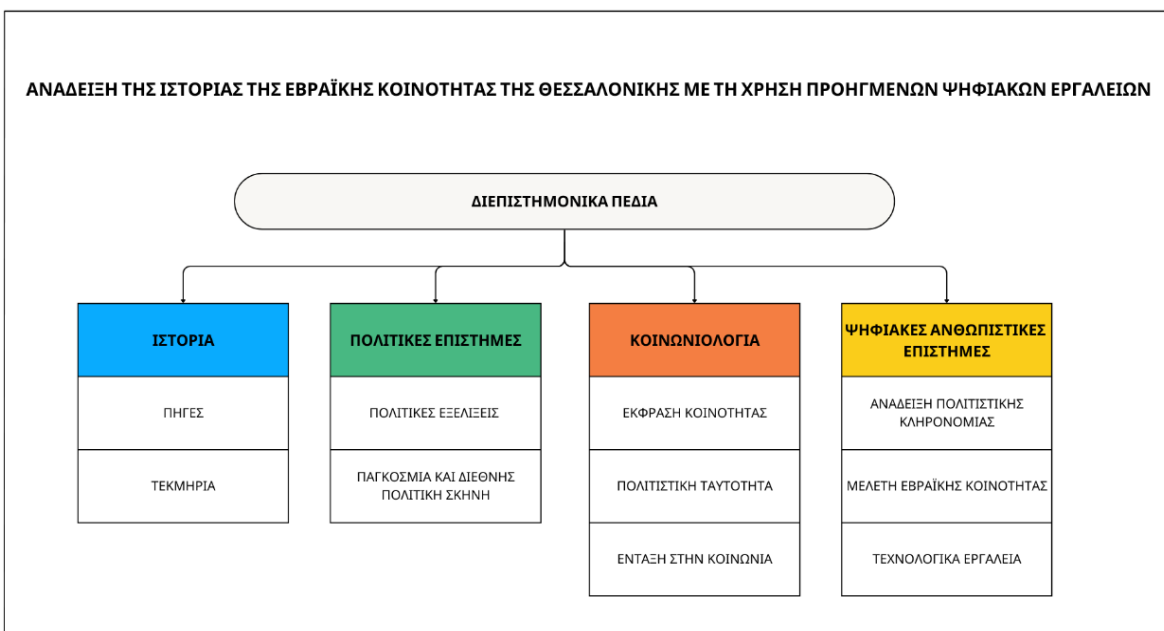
ΑΝΑΔΕΙΞΗ ΤΗΣ ΙΣΤΟΡΙΑΣ ΤΗΣ ΕΒΡΑΪΚΗΣ ΚΟΙΝΟΤΗΤΑΣ ΤΗΣ ΘΕΣΣΑΛΟΝΙΚΗΣ ΜΕ ΤΗ ΧΡΗΣΗ ΠΡΟΗΓΜΕΝΩΝ ΨΗΦΙΑΚΩΝ ΕΡΓΑΛΕΙΩΝ

ΔΙΕΠΙΣΤΗΜΟΝΙΚΑ ΠΕΔΙΑ

ΙΣΤΟΡΙΑ

ΠΗΓΕΣ

ΤΕΚΜΗΡΙΑ

ΠΟΛΙΤΙΚΕΣ ΕΠΙΣΤΗΜΕΣ

ΠΟΛΙΤΙΚΕΣ ΕΞΕΛΙΞΕΙΣ

ΠΑΓΚΟΣΜΙΑ ΚΑΙ ΔΙΕΘΝΗΣ ΠΟΛΙΤΙΚΗ ΣΚΗΝΗ

ΚΟΙΝΩΝΙΟΛΟΓΙΑ

ΕΚΦΡΑΣΗ ΚΟΙΝΟΤΗΤΑΣ

ΠΟΛΙΤΙΣΤΙΚΗ ΤΑΥΤΟΤΗΤΑ

ΕΝΤΑΞΗ ΣΤΗΝ ΚΟΙΝΩΝΙΑ

ΨΗΦΙΑΚΕΣ ΑΝΘΩΠΙΣΤΙΚΕΣ ΕΠΙΣΤΗΜΕΣ

ΑΝΑΔΕΙΞΗ ΠΟΛΙΤΙΣΤΙΚΗΣ ΚΛΗΡΟΝΟΜΙΑΣ

ΜΕΛΕΤΗ ΕΒΡΑΪΚΗΣ ΚΟΙΝΟΤΗΤΑΣ

ΤΕΧΝΟΛΟΓΙΚΑ ΕΡΓΑΛΕΙΑ